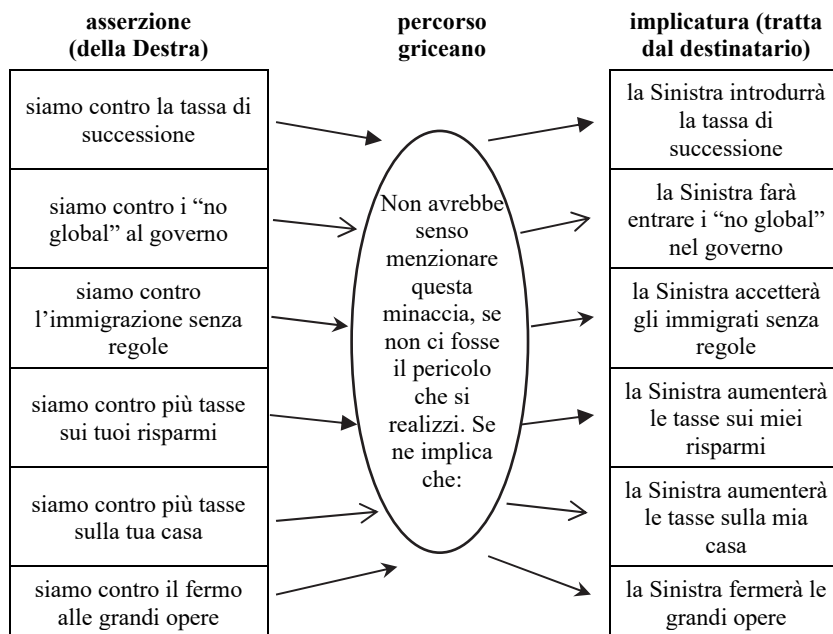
| asserzione (della Destra) | percorso griceano | implicatura (tratta dal destinatario) |
|---|---|---|
| siamo contro la tassa di successione | Non avrebbe senso menzionare questa minaccia, se non ci fosse il pericolo che si realizzi. Se ne implica che: | la Sinistra introdurrà la tassa di successione |
| siamo contro i "no global" al governo | | la Sinistra farà entrare i "no global" nel governo |
| siamo contro l'immigrazione senza regole | | la Sinistra accetterà gli immigrati senza regole |
| siamo contro più tasse sui tuoi risparmi | | la Sinistra aumenterà le tasse sui miei risparmi |
| siamo contro più tasse sulla tua casa | | la Sinistra aumenterà le tasse sulla mia casa |
| siamo contro il fermo alle grandi opere | | la Sinistra fermerà le grandi opere |